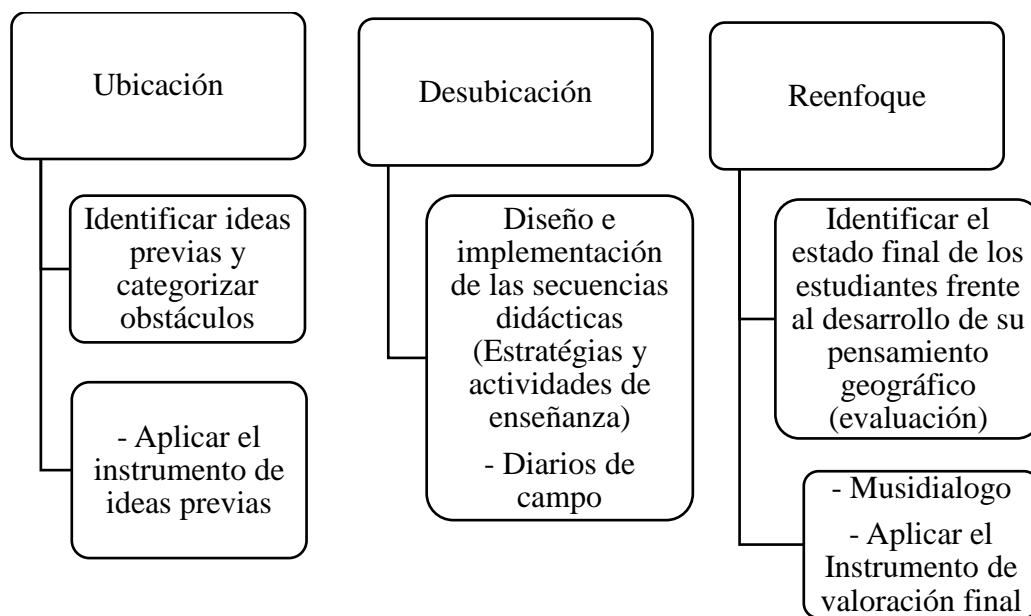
Ubicación

Identificar ideas previas y categorizar obstáculos

- Aplicar el instrumento de ideas previas

Desubicación

Diseño e implementación de las secuencias didácticas (Estratégias y actividades de enseñanza)

- Diarios de campo

Reenfoque

Identificar el estado final de los estudiantes frente al desarrollo de su pensamiento geográfico (evaluación)

- Musidialogo

- Aplicar el Instrumento de valoración final